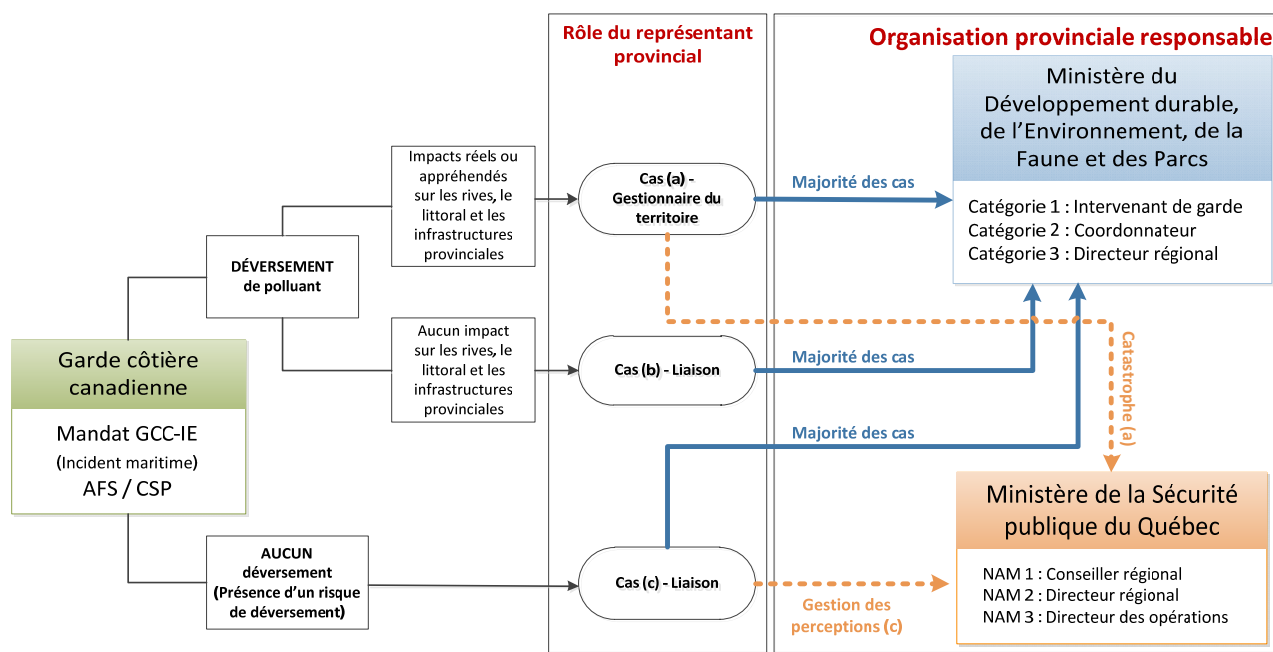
Rôle du représentant provincial

Organisation provinciale responsable

Garde côtière canadienne

Mandat GCC-IE
(Incident maritime)
AFS / CSP

DÉVERSEMENT de polluant

Impacts réels ou appréhendés sur les rives, le littoral et les infrastructures provinciales

Aucun impact sur les rives, le littoral et les infrastructures provinciales

AUCUN déversement (Présence d'un risque de déversement)

Cas (a) - Gestionnaire du territoire

Cas (b) - Liaison

Cas (c) - Liaison

Majorité des cas

Majorité des cas

Majorité des cas

Catastrophe (a)

Gestion des perceptions (c)

Ministère du Développement durable, de l'Environnement, de la Faune et des Parcs

Catégorie 1 : Intervenant de garde
Catégorie 2 : Coordonnateur
Catégorie 3 : Directeur régional

Ministère de la Sécurité publique du Québec

NAM 1 : Conseiller régional
NAM 2 : Directeur régional
NAM 3 : Directeur des opérations